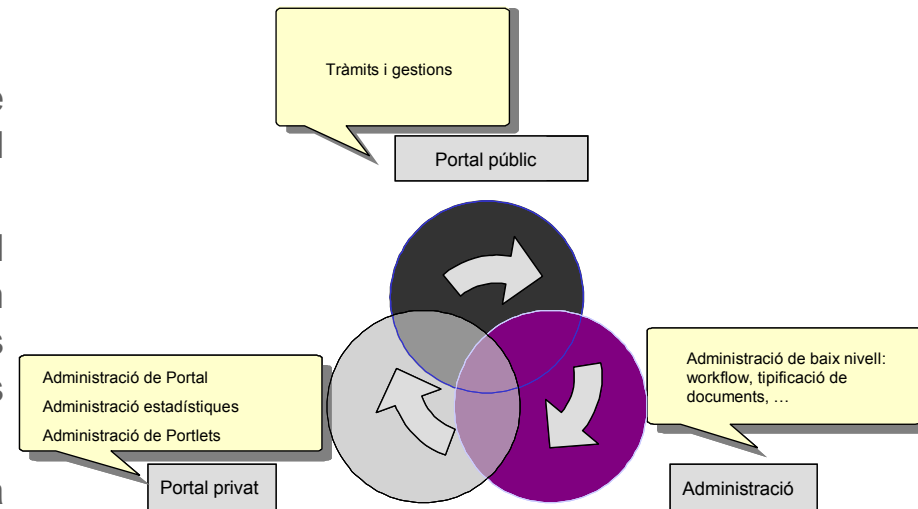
Tràmits i gestions

Portal públic

Administració de Portal

Administració estadístiques

Administració de Portlets

Portal privat

Administració de baix nivell: workflow, tipificació de documents, …

Administració